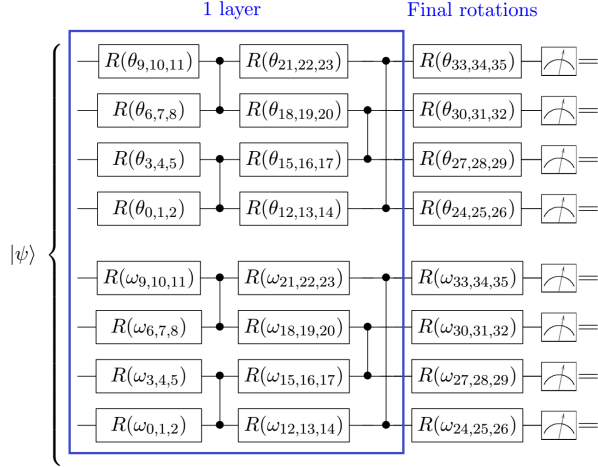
1 layer

Final rotations

$|\psi\rangle$

$R(\theta_{9,10,11})$
$R(\theta_{21,22,23})$
$R(\theta_{33,34,35})$

$R(\theta_{6,7,8})$
$R(\theta_{18,19,20})$
$R(\theta_{30,31,32})$

$R(\theta_{3,4,5})$
$R(\theta_{15,16,17})$
$R(\theta_{27,28,29})$

$R(\theta_{0,1,2})$
$R(\theta_{12,13,14})$
$R(\theta_{24,25,26})$

$R(\omega_{9,10,11})$
$R(\omega_{21,22,23})$
$R(\omega_{33,34,35})$

$R(\omega_{6,7,8})$
$R(\omega_{18,19,20})$
$R(\omega_{30,31,32})$

$R(\omega_{3,4,5})$
$R(\omega_{15,16,17})$
$R(\omega_{27,28,29})$

$R(\omega_{0,1,2})$
$R(\omega_{12,13,14})$
$R(\omega_{24,25,26})$